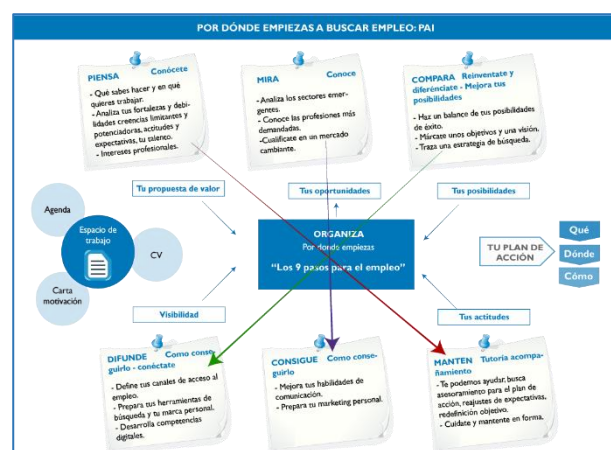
POR DÓNDE EMPIEZAS A BUSCAR EMPLEO: PAI

PIENSA Conócete
- Qué sabes hacer y en qué quieres trabajar.
- Analiza tus fortalezas y debilidades creencias limitantes y potenciadoras, actitudes y expectativas, tu talento.
- Intereses profesionales.

MIRA Conoce
- Analiza los sectores emergentes.
- Conoce las profesiones más demandadas.
-Cualifícate en un mercado cambiante.

COMPARA Reinventate y diferénciate - Mejora tus posibilidades
- Haz un balance de tus posibilidades de éxito.
- Márcate unos objetivos y una visión.
- Traza una estrategia de búsqueda.

Tu propuesta de valor

Tus oportunidades

Tus posibilidades

Agenda

Espacio de trabajo

CV

Carta motivación

ORGANIZA
Por dónde empiezas
"Los 9 pasos para el empleo"

TU PLAN DE ACCIÓN

Qué
Dónde
Cómo

Visibilidad

Tus actitudes

DIFUNDE Cómo conseguirlo - conéctate
- Define tus canales de acceso al empleo.
- Prepara tus herramientas de búsqueda y tu marca personal.
- Desarrolla competencias digitales.

CONSIGUE Cómo conseguirlo
- Mejora tus habilidades de comunicación.
- Prepara tu marketing personal.

MANTEN Tutoría acompañamiento
- Te podemos ayudar, busca asesoramiento para el plan de acción, reajustes de expectativas, redefinición objetivo.
- Cuídate y mantente en forma.